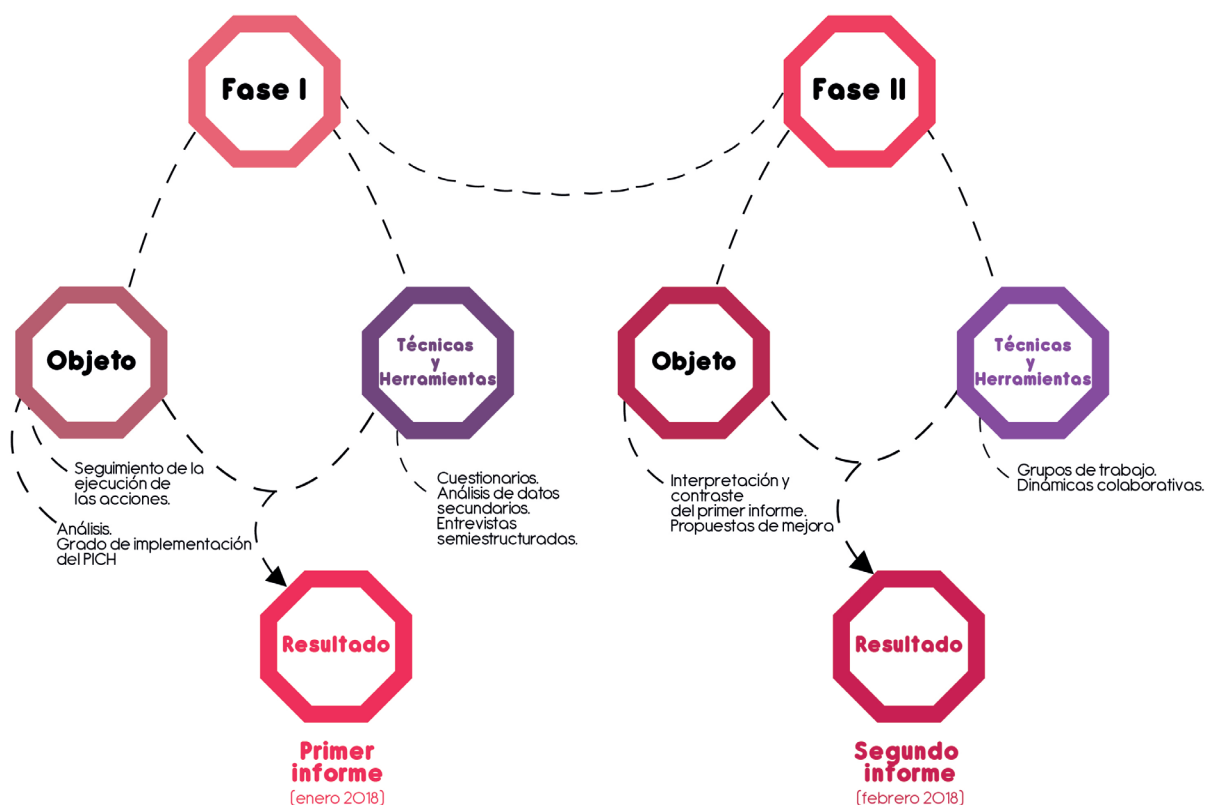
Fase I

Fase II

Objeto

Técnicas y Herramientas

Objeto

Técnicas y Herramientas

Seguimiento de la ejecución de las acciones.

Análisis. Grado de implementación del PICH

Cuestionarios. Análisis de datos secundarios. Entrevistas semiestructuradas.

Interpretación y contraste del primer informe. Propuestas de mejora

Grupos de trabajo. Dinámicas colaborativas.

Resultado

Resultado

Primer informe
(enero 2018)

Segundo informe
(febrero 2018)